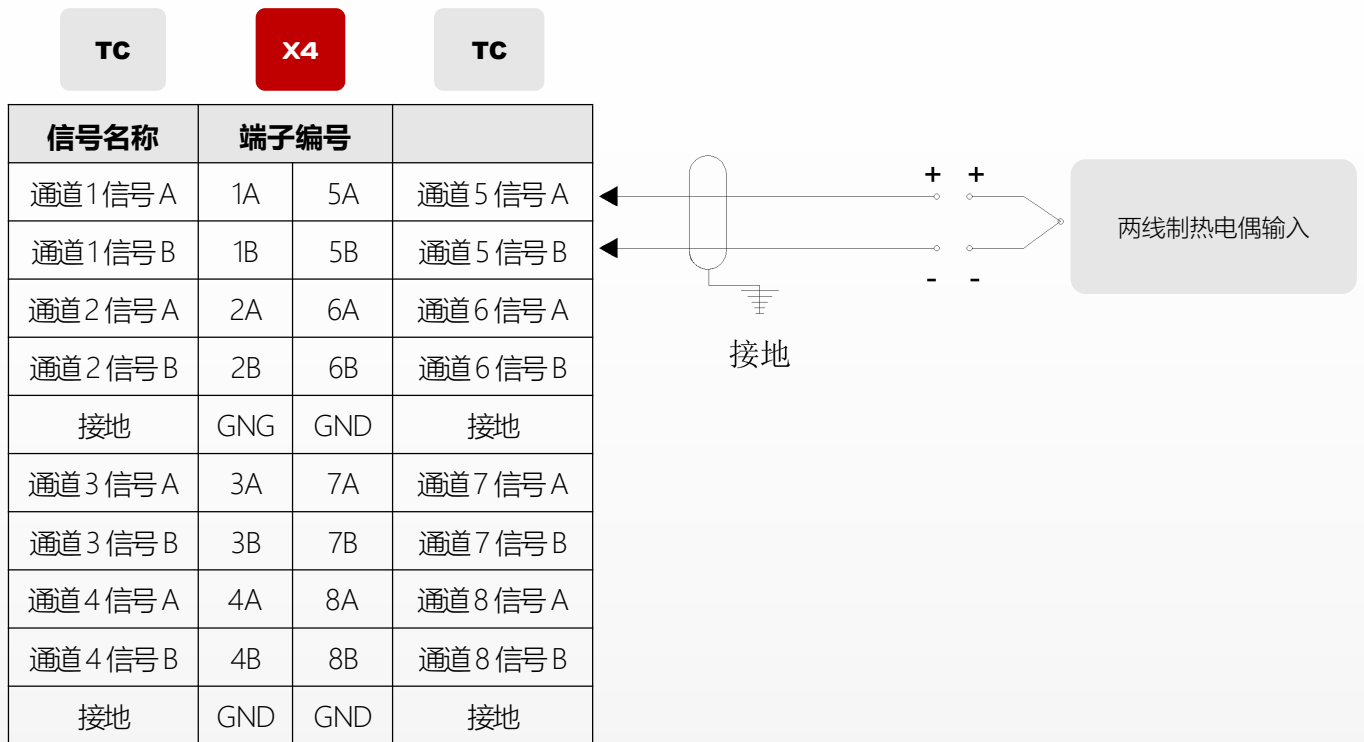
TC X4 TC

| 信号名称 | 端子编号 | | |
|---|---|---|---|
| 通道1信号A | 1A | 5A | 通道5信号A |
| 通道1信号B | 1B | 5B | 通道5信号B |
| 通道2信号A | 2A | 6A | 通道6信号A |
| 通道2信号B | 2B | 6B | 通道6信号B |
| 接地 | GNG | GND | 接地 |
| 通道3信号A | 3A | 7A | 通道7信号A |
| 通道3信号B | 3B | 7B | 通道7信号B |
| 通道4信号A | 4A | 8A | 通道8信号A |
| 通道4信号B | 4B | 8B | 通道8信号B |
| 接地 | GND | GND | 接地 |

+ +
- -
两线制热电偶输入
接地